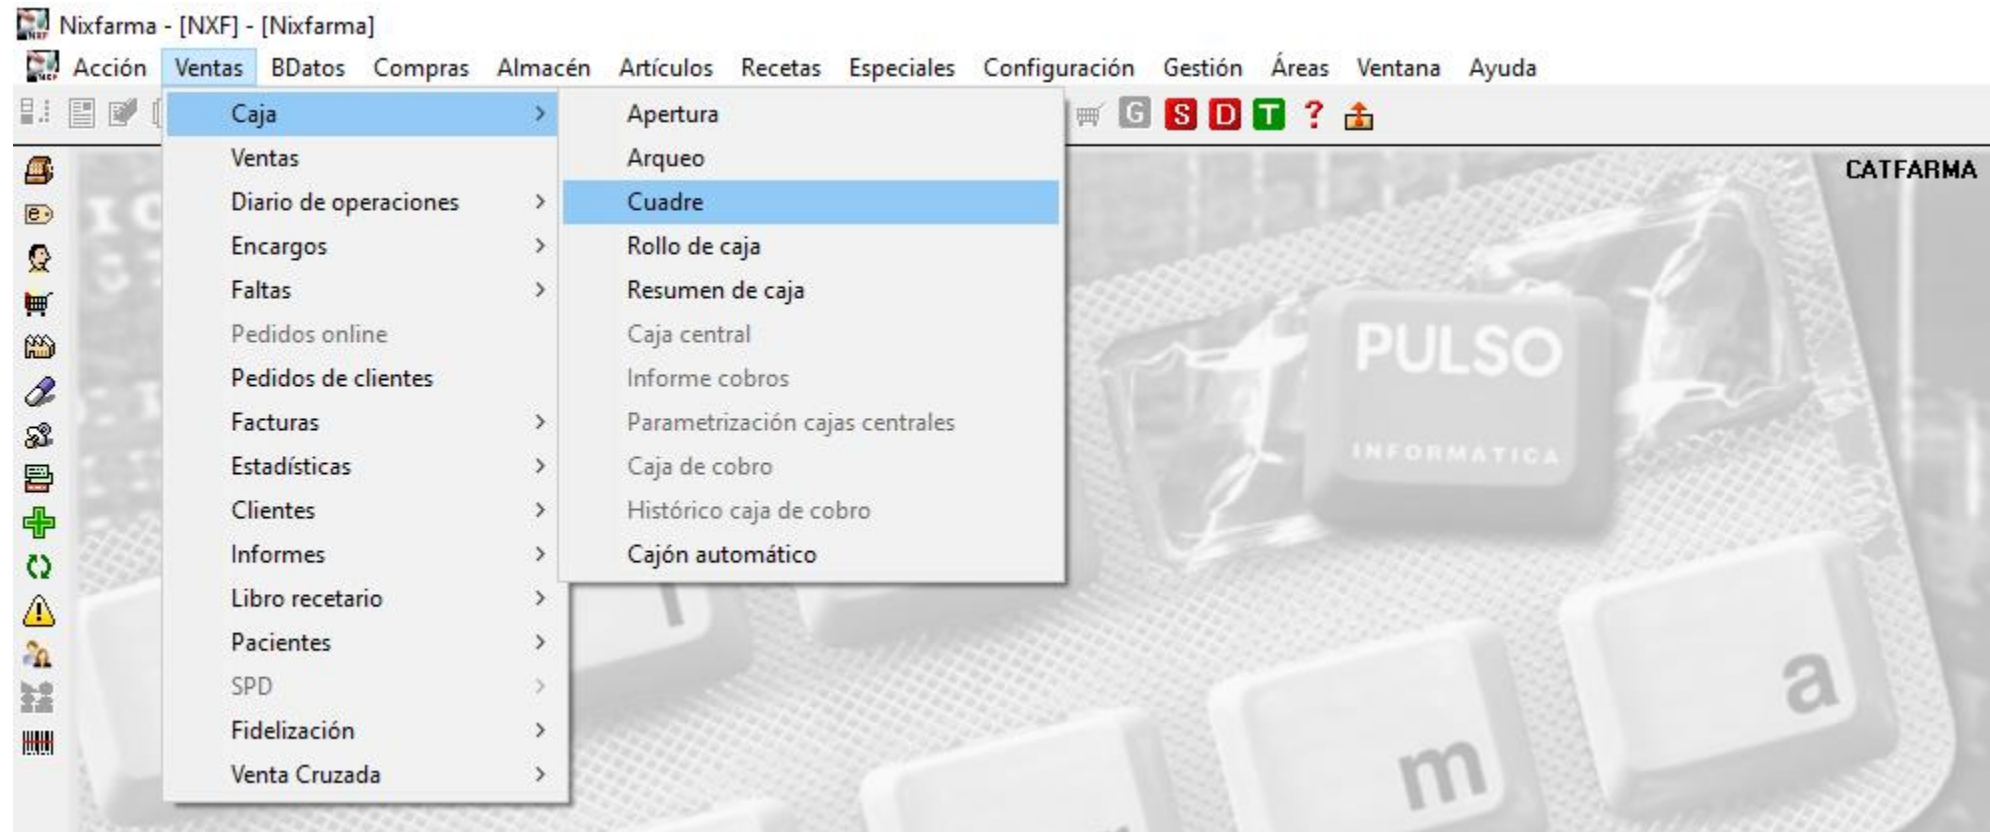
Nixfarma - [NXF] - [Nixfarma]

Acción Ventas BDatos Compras Almacén Artículos Recetas Especiales Configuración Gestión Áreas Ventana Ayuda

G S D T ?

CATFARMA

Caja
Ventas
Diario de operaciones
Encargos
Faltas
Pedidos online
Pedidos de clientes
Facturas
Estadísticas
Clientes
Informes
Libro recetario
Pacientes
SPD
Fidelización
Venta Cruzada

Apertura
Arqueo
Cuadre
Rollo de caja
Resumen de caja
Caja central
Informe cobros
Parametrización cajas centrales
Caja de cobro
Histórico caja de cobro
Cajón automático

PULSO
INFORMATICA

m

a